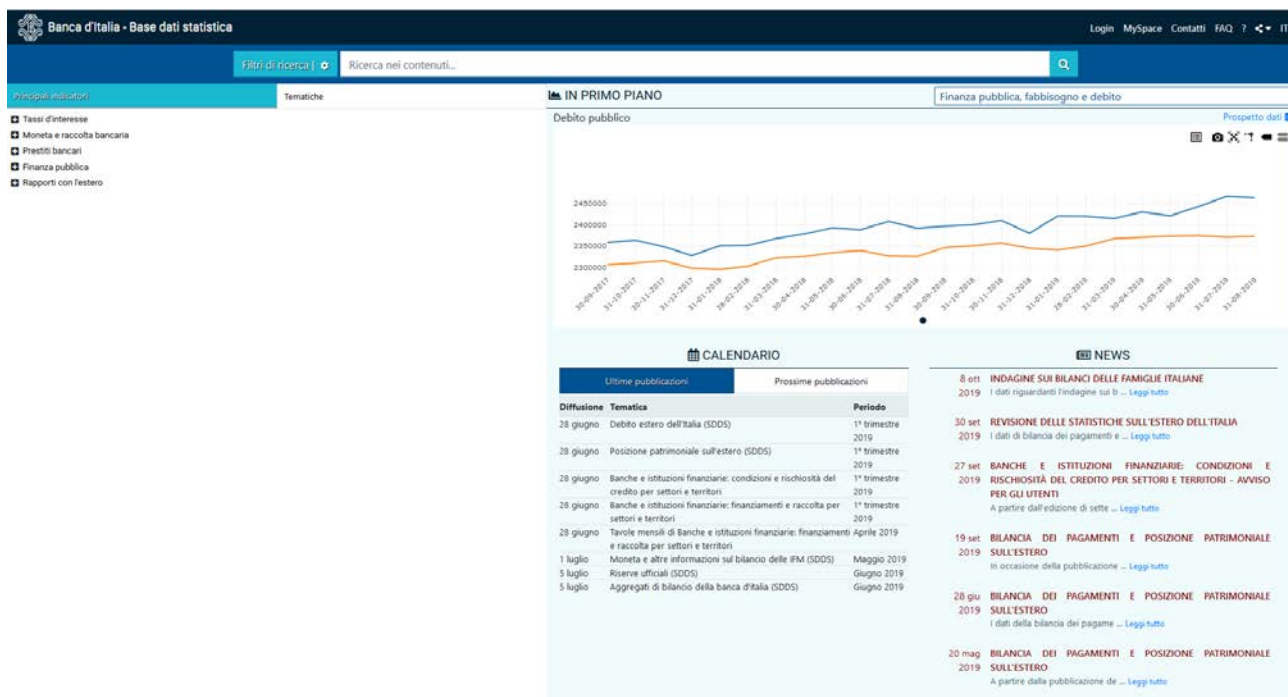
Banca d'Italia - Base dati statistica

Login MySpace Contatti FAQ ? IT

Filtri di ricerca | Ricerca nei contenuti...

Principali indicatori | Tematiche

Tassi d'interesse
Moneta e raccolta bancaria
Prestiti bancari
Finanza pubblica
Rapporti con l'estero

IN PRIMO PIANO

Finanza pubblica, fabbisogno e debito

Debito pubblico

Prospetto dati

2450000
2400000
2350000
2300000

30-09-2017 31-10-2017 30-11-2017 31-12-2017 31-01-2018 28-02-2018 31-03-2018 30-04-2018 31-05-2018 30-06-2018 31-07-2018 31-08-2018 30-09-2018 31-10-2018 30-11-2018 31-12-2018 31-01-2019 28-02-2019 31-03-2019 30-04-2019 31-05-2019 30-06-2019 31-07-2019 31-08-2019

CALENDARIO

Ultime pubblicazioni | Prossime pubblicazioni

| Diffusione | Tematica | Periodo |
|---|---|---|
| 28 giugno | Debito estero dell'Italia (SDDS) | 1° trimestre 2019 |
| 28 giugno | Posizione patrimoniale sull'estero (SDDS) | 1° trimestre 2019 |
| 28 giugno | Banche e istituzioni finanziarie: condizioni e rischiosità del credito per settori e territori | 1° trimestre 2019 |
| 28 giugno | Banche e istituzioni finanziarie: finanziamenti e raccolta per settori e territori | 1° trimestre 2019 |
| 28 giugno | Tavole mensili di Banche e istituzioni finanziarie: finanziamenti e raccolta per settori e territori | Aprile 2019 |
| 1 luglio | Moneta e altre informazioni sul bilancio delle IFM (SDDS) | Maggio 2019 |
| 5 luglio | Riserve ufficiali (SDDS) | Giugno 2019 |
| 5 luglio | Aggregati di bilancio della banca d'italia (SDDS) | Giugno 2019 |

NEWS

8 ott 2019 INDAGINE SUI BILANCI DELLE FAMIGLIE ITALIANE
I dati riguardanti l'indagine sul b ... Leggi tutto

30 set 2019 REVISIONE DELLE STATISTICHE SULL'ESTERO DELL'ITALIA
I dati di bilancia dei pagamenti e ... Leggi tutto

27 set 2019 BANCHE E ISTITUZIONI FINANZIARIE: CONDIZIONI E RISCHIOSITÀ DEL CREDITO PER SETTORI E TERRITORI - AVVISO PER GLI UTENTI
A partire dall'edizione di sette ... Leggi tutto

19 set 2019 BILANCIA DEI PAGAMENTI E POSIZIONE PATRIMONIALE SULL'ESTERO
In occasione della pubblicazione ... Leggi tutto

28 giu 2019 BILANCIA DEI PAGAMENTI E POSIZIONE PATRIMONIALE SULL'ESTERO
I dati della bilancia dei pagame ... Leggi tutto

20 mag 2019 BILANCIA DEI PAGAMENTI E POSIZIONE PATRIMONIALE SULL'ESTERO
A partire dalla pubblicazione de ... Leggi tutto